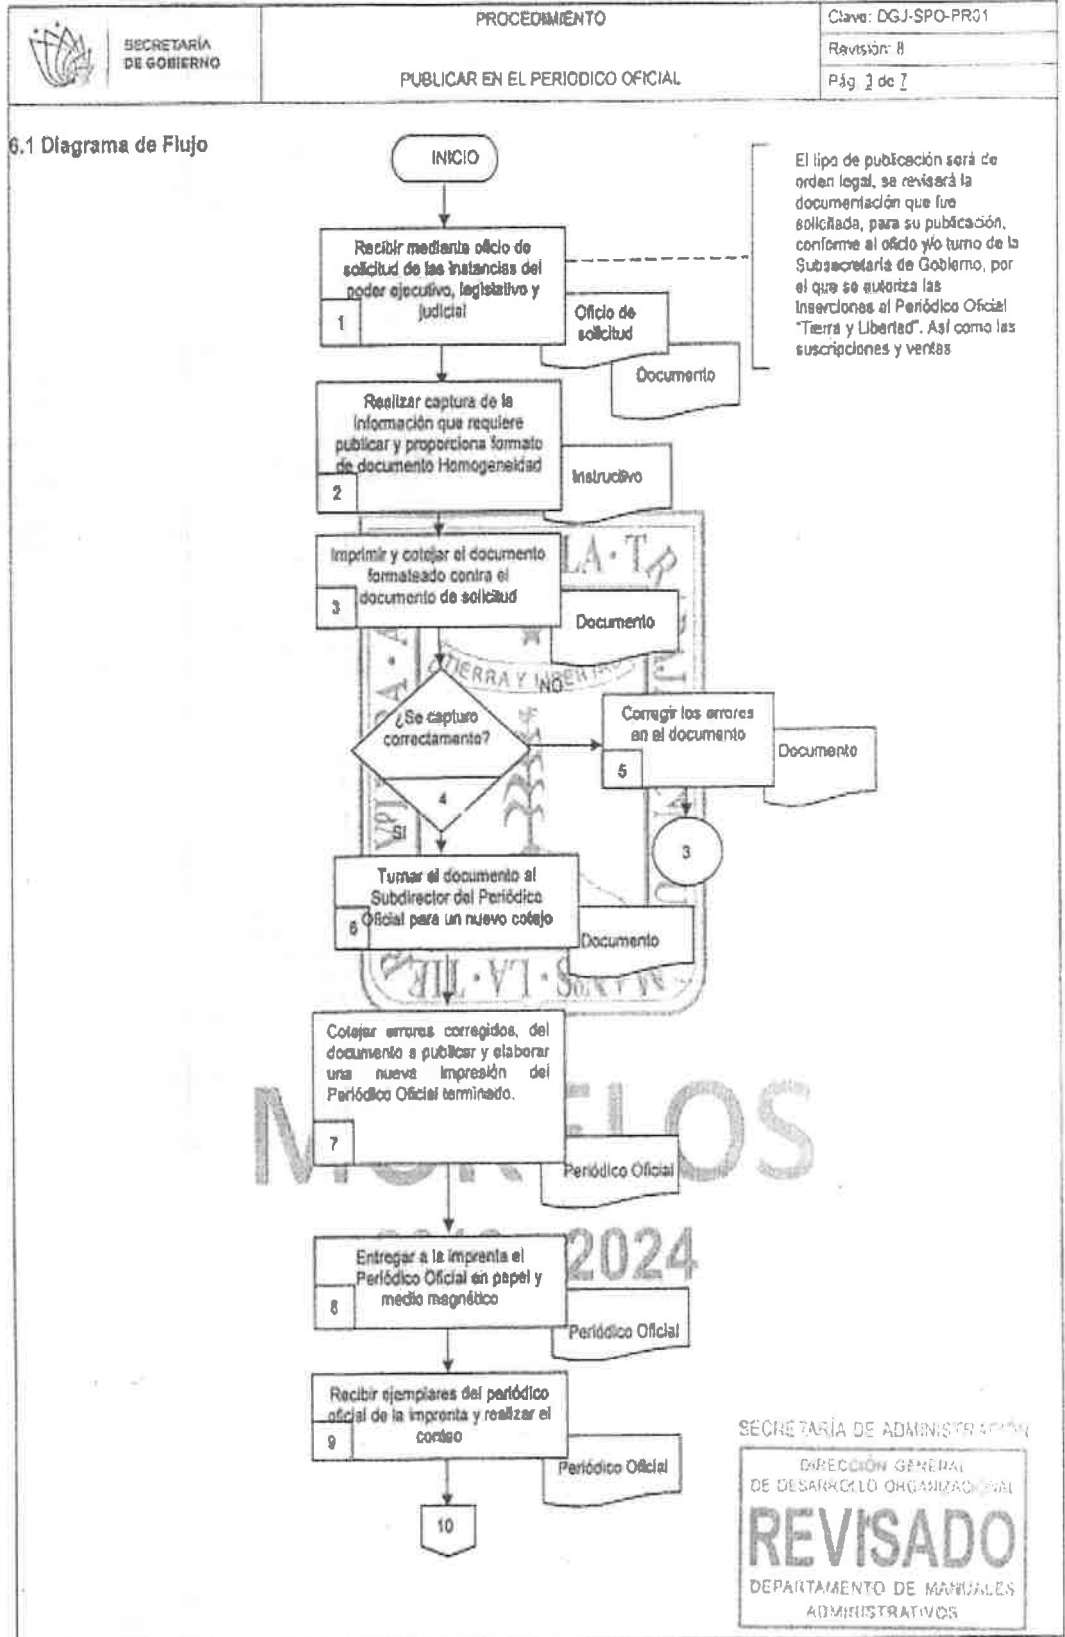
SECRETARÍA DE GOBIERNO

PROCEDIMIENTO

PUBLICAR EN EL PERIODICO OFICIAL

Clave: DGJ-SPO-PR01
Revisión: 8
Pág. 3 de 7

6.1 Diagrama de Flujo

INICIO

El tipo de publicación será de orden legal, se revisará la documentación que fue solicitada, para su publicación, conforme al oficio y/o turno de la Subsecretaría de Gobierno, por el que se autoriza las inserciones al Periódico Oficial "Tierra y Libertad". Así como las suscripciones y ventas

Recibir mediante oficio de solicitud de las instancias del poder ejecutivo, legislativo y judicial

1

Oficio de solicitud

Documento

Realizar captura de la información que requiere publicar y proporciona formato de documento Homogeneidad

2

Instructivo

Imprimir y cotejar el documento formateado contra el documento de solicitud

3

Documento

NO

¿Se capturo correctamente?

4

SI

Corregir los errores en el documento

5

Documento

3

Turnar el documento al Subdirector del Periódico Oficial para un nuevo cotejo

6

Documento

Cotejar errores corregidos, del documento a publicar y elaborar una nueva impresión del Periódico Oficial terminado.

7

Periódico Oficial

MORELOS

2024

Entregar a la imprenta el Periódico Oficial en papel y medio magnético

8

Periódico Oficial

Recibir ejemplares del periódico oficial de la imprenta y realizar el conteo

9

Periódico Oficial

10

SECRETARÍA DE ADMINISTRACIÓN
DIRECCIÓN GENERAL DE DESARROLLO ORGANIZACIONAL
REVISADO
DEPARTAMENTO DE MANUALES ADMINISTRATIVOS